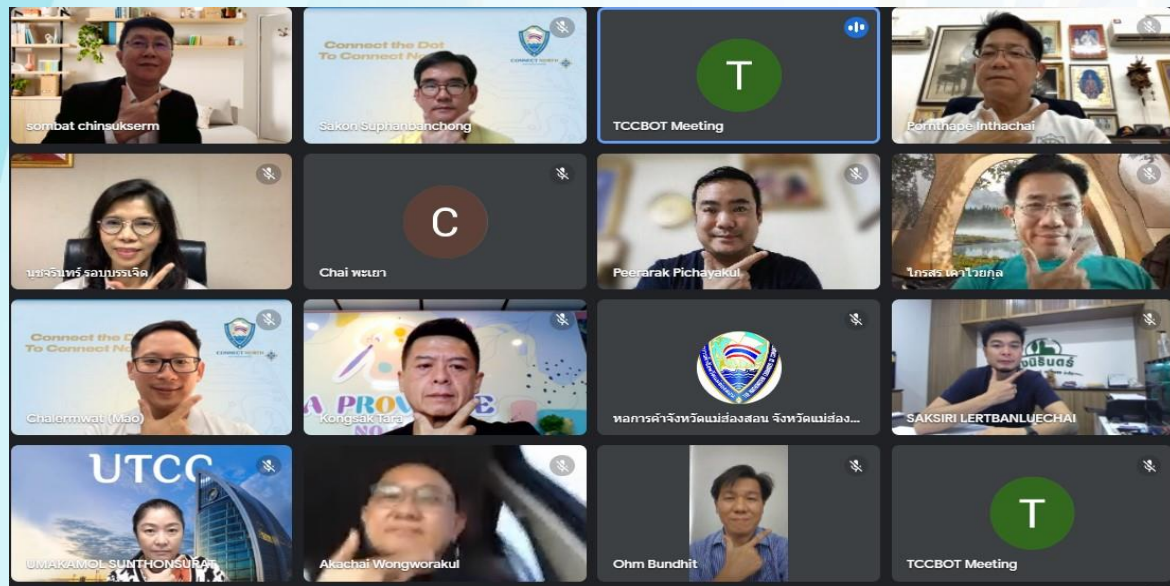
sombat chinsukserm

Connect the Dot To Connect No

CONNECT NORTH

Sakon Suphanbanchong

T

TCCBOT Meeting

Pornthape Inthachai

นุชจรินทร์ รอบบรรเจิด

C

Chai พะเยา

Peerarak Pichayakul

ไกรสร เดาไวยกล

Connect the D To Connect No

CONNECT NORTH

Chalermwat (Mao)

A PROV E NO

Kongsak Tara

หอการค้าจังหวัดแม่ฮ่องสอน จังหวัดแม่ฮ่อง...

ขนินทร์

SAKSIRI LERTBANLUECHAI

UTCC

UMAKAMOL SUNTHONSURAT

Akachai Wongworakul

Ohm Bundhit

T

TCCBOT Meeting